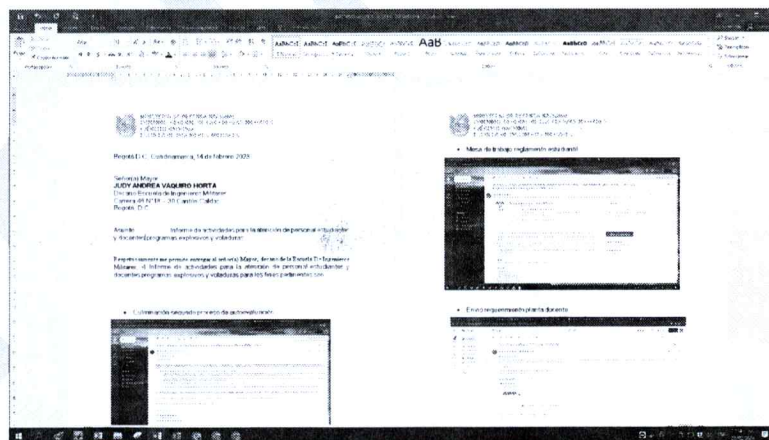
Bogotá D.C. Cundinamarca, 14 de febrero 2023

Señora Mayor
JUDY ANDREA VAQUIRO HORTA
Decana Escuela de Ingenieros Militares
Carrera 49 N° 18 – 20 Cantón Caldas
Bogotá D.C.

Asunto: Informe de actividades para la atención de personal estudiantes y docentes(programas, expresivos y voluntarios)

Respetuosamente me permito entregar al señor(a) Mayor, decana de la Escuela De Ingenieros Militares, el informe de actividades para la atención de personal estudiantes y docentes programas expresivos y voluntarios para los fines pertinentes así:

• Culminando segundo periodo de autoevaluación

• Mesa de trabajo reglamento estudiantil

• Envío requerimiento planta docente

AaB

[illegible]